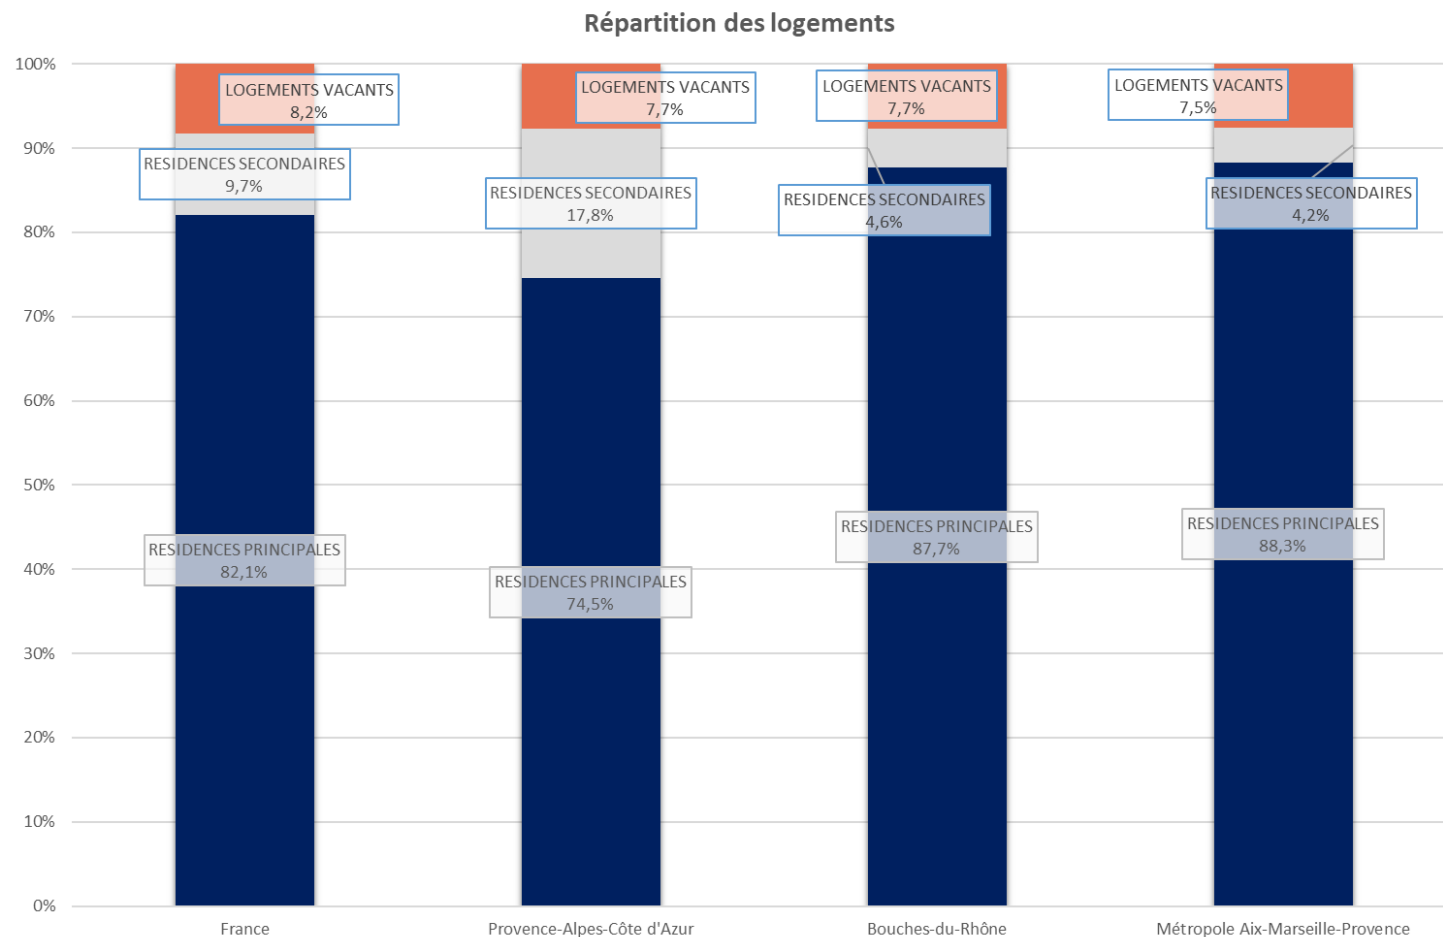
Répartition des logements

100%
90%
80%
70%
60%
50%
40%
30%
20%
10%
0%

LOGEMENTS VACANTS
8,2%
RESIDENCES SECONDAIRES
9,7%
RESIDENCES PRINCIPALES
82,1%

LOGEMENTS VACANTS
7,7%
RESIDENCES SECONDAIRES
17,8%
RESIDENCES PRINCIPALES
74,5%

LOGEMENTS VACANTS
7,7%
RESIDENCES SECONDAIRES
4,6%
RESIDENCES PRINCIPALES
87,7%

LOGEMENTS VACANTS
7,5%
RESIDENCES SECONDAIRES
4,2%
RESIDENCES PRINCIPALES
88,3%

France
Provence-Alpes-Côte d'Azur
Bouches-du-Rhône
Métropole Aix-Marseille-Provence